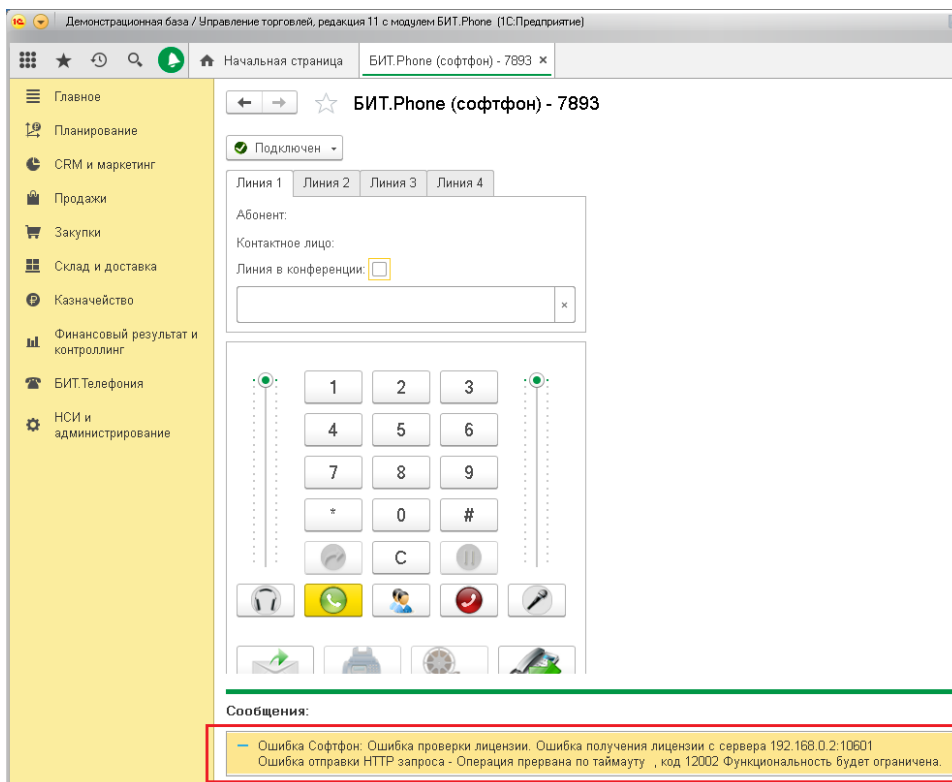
Демонстрационная база / Управление торговлей, редакция 11 с модулем БИТ.Phone (1С:Предприятие)

Начальная страница | БИТ.Phone (софтфон) - 7893 ×

Главное
Планирование
CRM и маркетинг
Продажи
Закупки
Склад и доставка
Казначейство
Финансовый результат и контроллинг
БИТ.Телефония
НСИ и администрирование

БИТ.Phone (софтфон) - 7893

Подключен

Линия 1 | Линия 2 | Линия 3 | Линия 4

Абонент:
Контактное лицо:
Линия в конференции:

×

1 2 3
4 5 6
7 8 9
* 0 #
C

Сообщения:

— Ошибка Софтфон: Ошибка проверки лицензии. Ошибка получения лицензии с сервера 192.168.0.2:10601
Ошибка отправки HTTP запроса - Операция прервана по таймауту , код 12002 Функциональность будет ограничена.